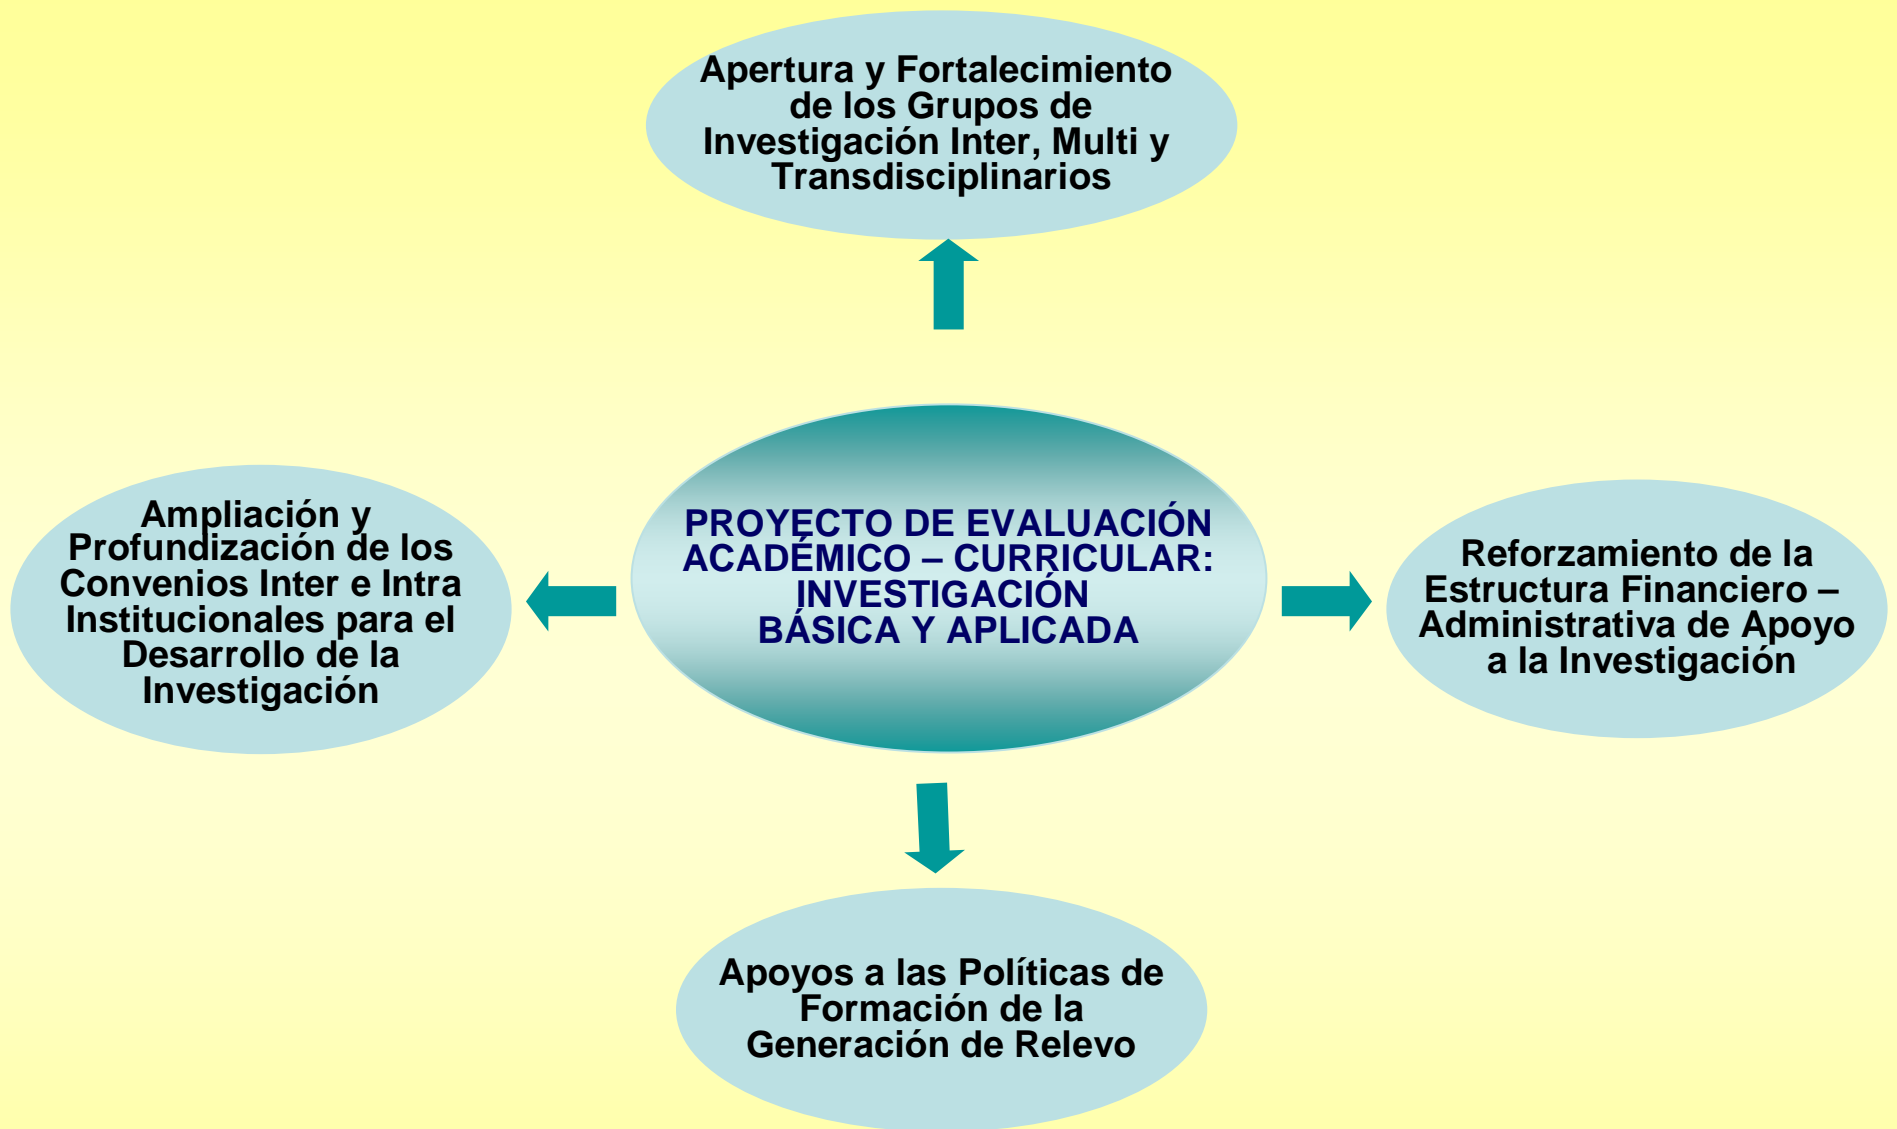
Apertura y Fortalecimiento de los Grupos de Investigación Inter, Multi y Transdisciplinarios

Ampliación y Profundización de los Convenios Inter e Intra Institucionales para el Desarrollo de la Investigación

PROYECTO DE EVALUACIÓN ACADÉMICO – CURRICULAR: INVESTIGACIÓN BÁSICA Y APLICADA

Reforzamiento de la Estructura Financiero – Administrativa de Apoyo a la Investigación

Apoyos a las Políticas de Formación de la Generación de Relevo